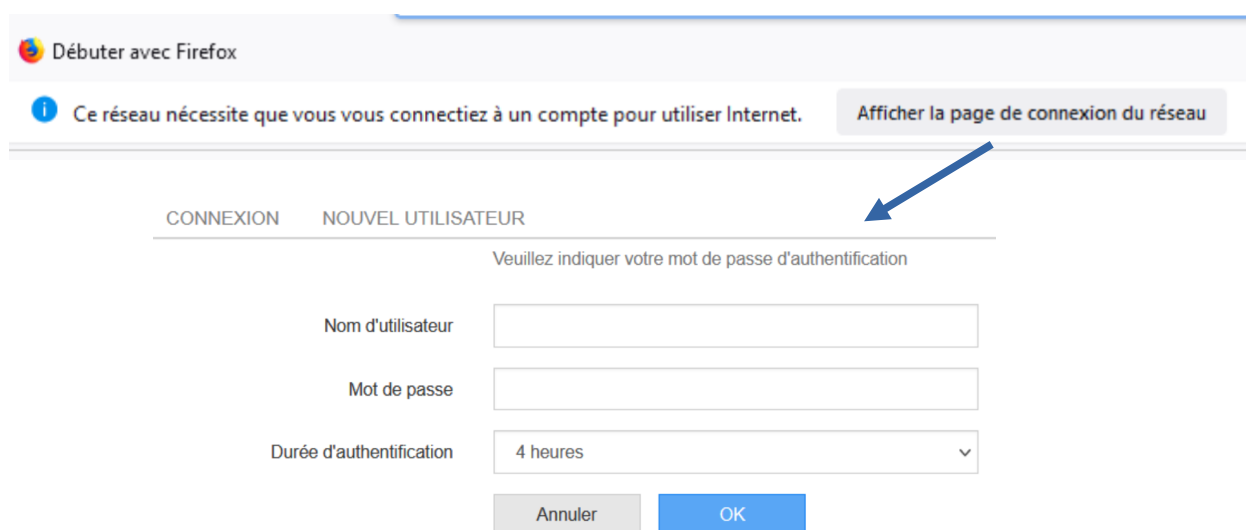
Débuter avec Firefox

Ce réseau nécessite que vous vous connectiez à un compte pour utiliser Internet.

Afficher la page de connexion du réseau

CONNEXION NOUVEL UTILISATEUR

Veuillez indiquer votre mot de passe d'authentification

Nom d'utilisateur

Mot de passe

Durée d'authentification

4 heures

Annuler

OK